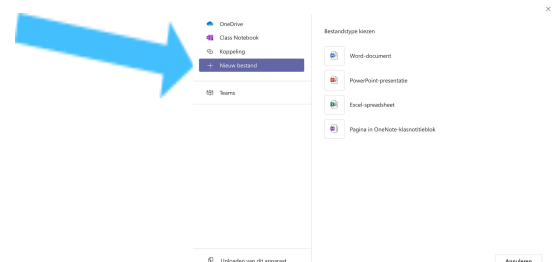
OneDrive
Class Notebook
Koppeling
+ Nieuw bestand
Teams
Uploaden van dit apparaat

Bestandstype kiezen
Word-document
PowerPoint-presentatie
Excel-spreadsheet
Pagina in OneNote-klasnotitieblok

Annuleren